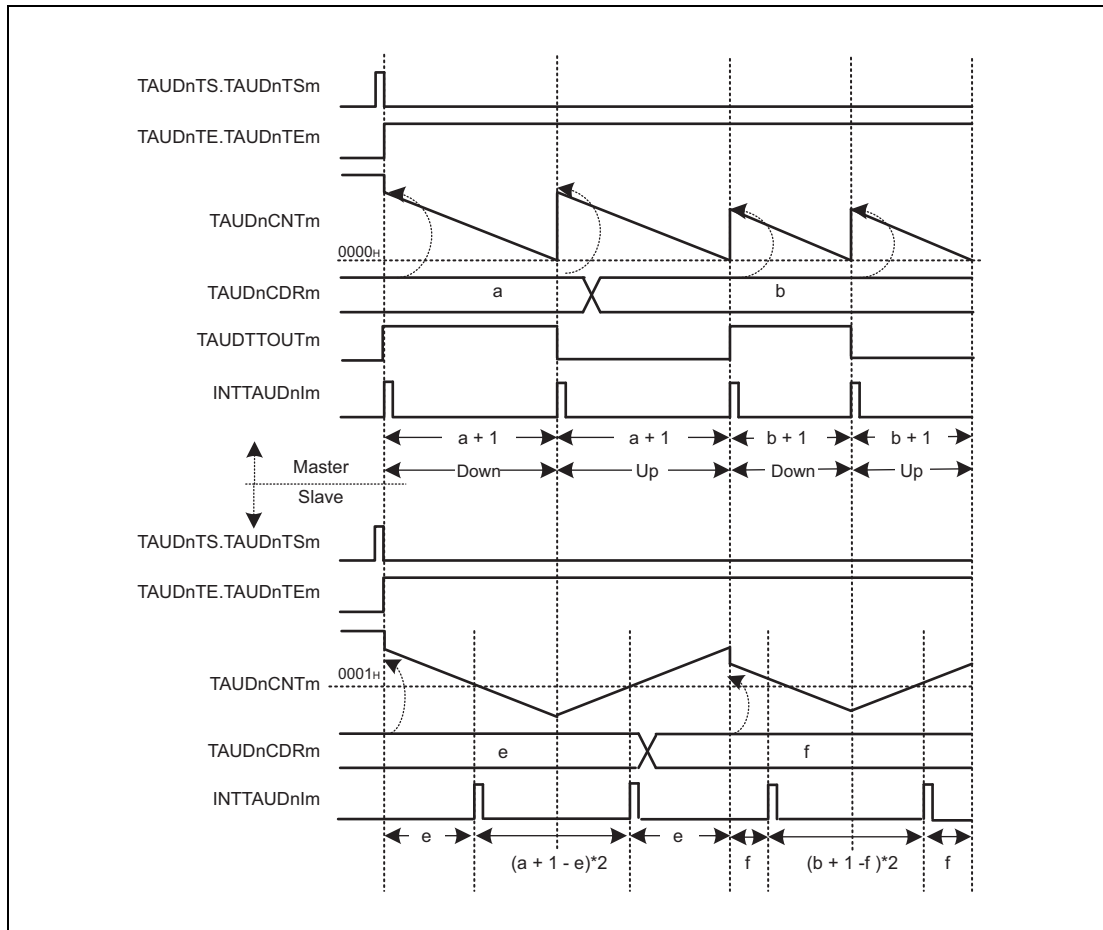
TAUDnTS.TAUDnTSm

TAUDnTE.TAUDnTEm

TAUDnCNTm

$0000_H$

TAUDnCDRm

a

b

TAUDTTOUTm

INTTAUDnIm

a + 1

a + 1

b + 1

b + 1

Master

Down

Up

Down

Up

Slave

TAUDnTS.TAUDnTSm

TAUDnTE.TAUDnTEm

TAUDnCNTm

$0001_H$

TAUDnCDRm

e

f

INTTAUDnIm

e

(a + 1 - e)*2

e

f

(b + 1 -f )*2

f